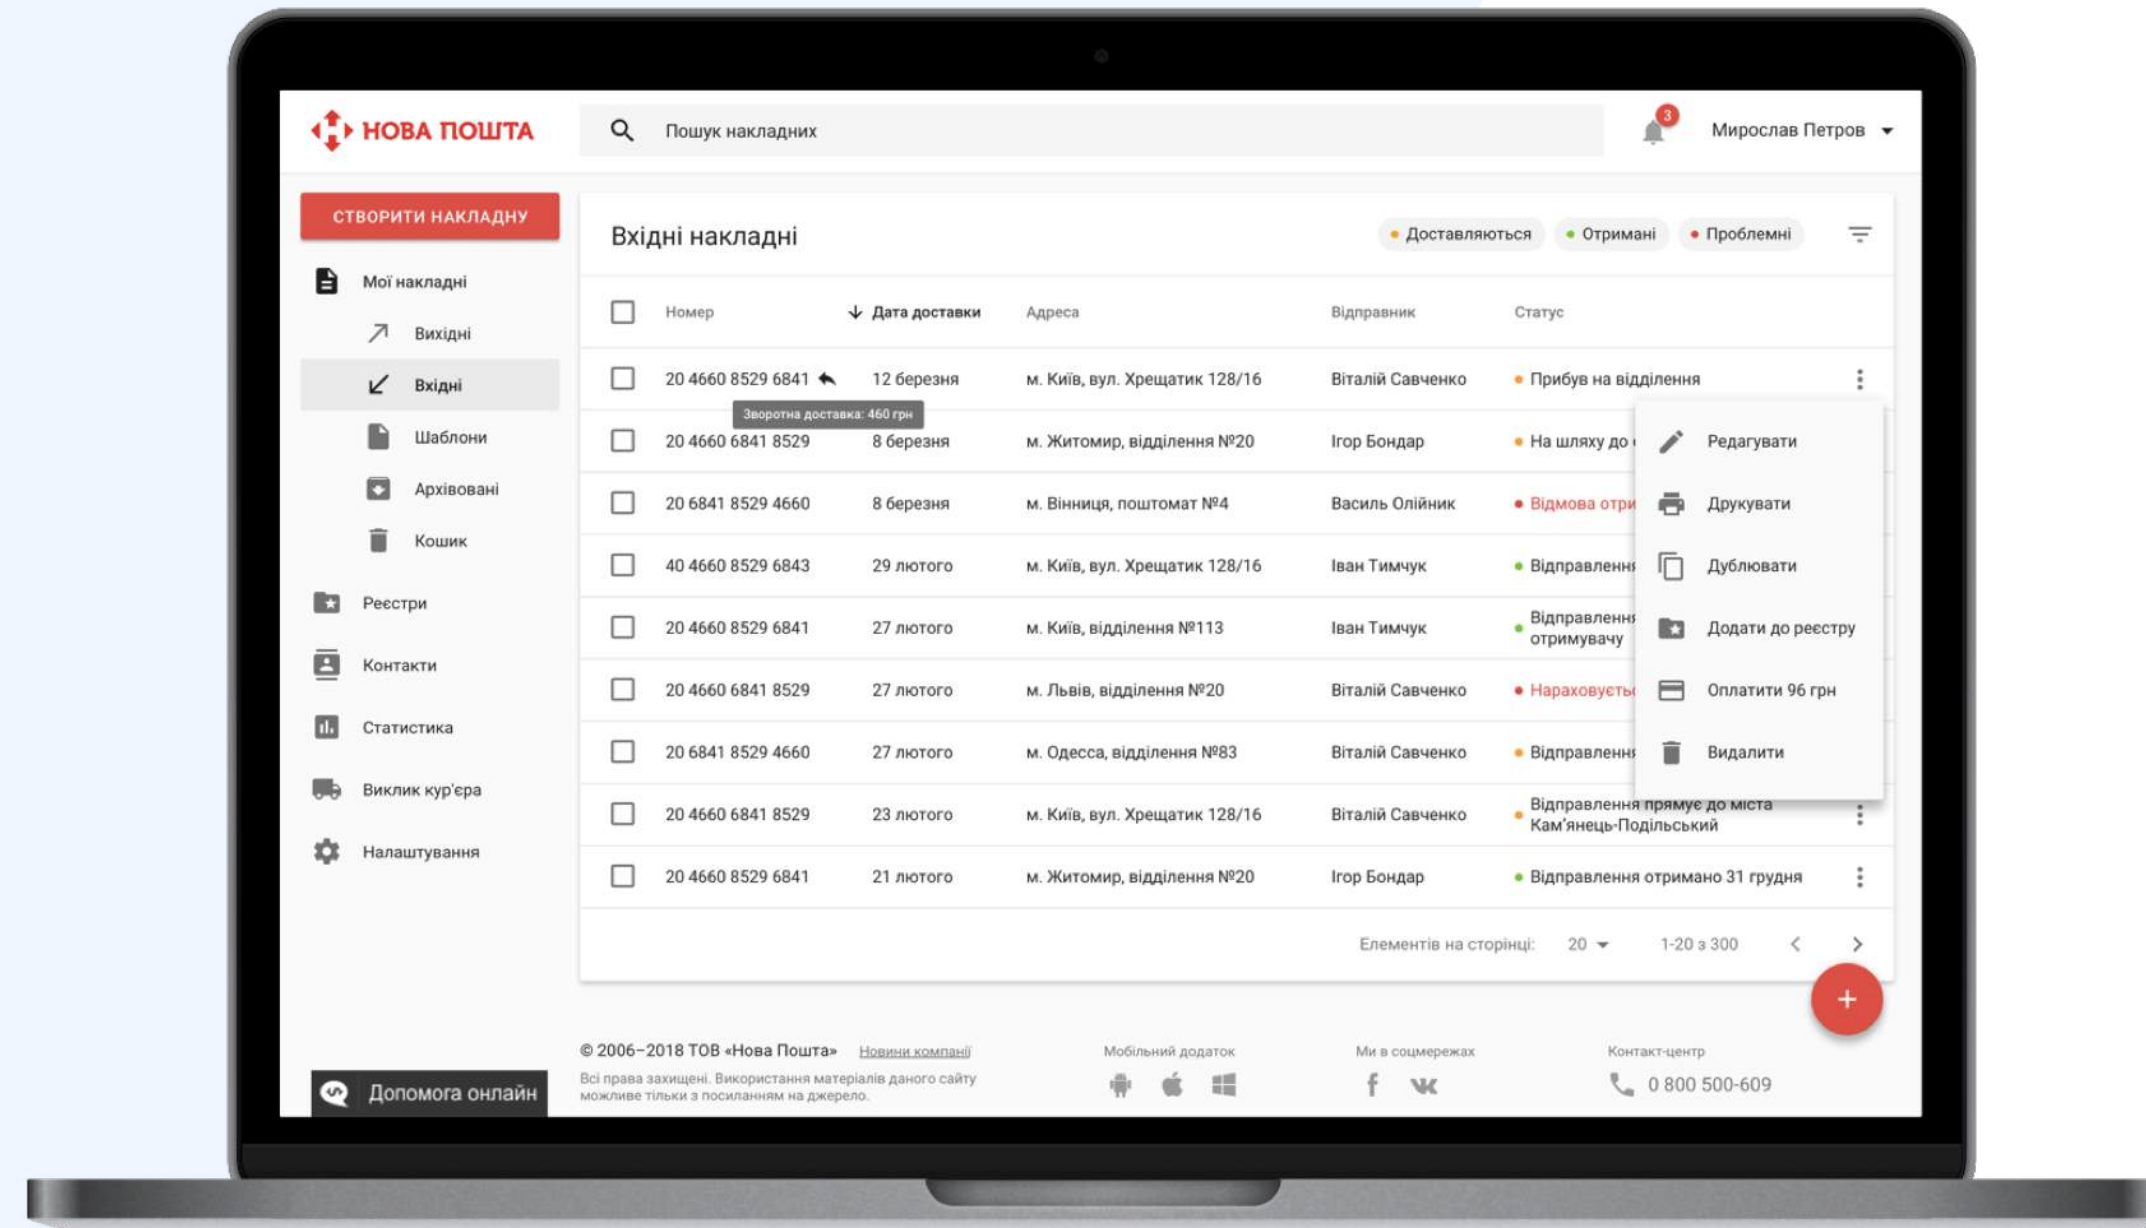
НОВА ПОШТА

Пошук накладних

3

Мирослав Петров

СТВОРИТИ НАКЛАДНУ

Мої накладні
Вихідні
Вхідні
Шаблони
Архівовані
Кошик
Реєстри
Контакти
Статистика
Виклик кур'єра
Налаштування

Вхідні накладні

Доставляються Отримані Проблемні

| | Номер | Дата доставки | Адреса | Відправник | Статус |
|---|---|---|---|---|---|
| | 20 4660 8529 6841 | 12 березня | м. Київ, вул. Хрещатик 128/16 | Віталій Савченко | Прибув на відділення |
| | 20 4660 6841 8529 | 8 березня | м. Житомир, відділення №20 | Ігор Бондар | На шляху до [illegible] |
| | 20 6841 8529 4660 | 8 березня | м. Вінниця, поштомат №4 | Василь Олійник | Відмова отри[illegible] |
| | 40 4660 8529 6843 | 29 лютого | м. Київ, вул. Хрещатик 128/16 | Іван Тимчук | Відправлення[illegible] |
| | 20 4660 8529 6841 | 27 лютого | м. Київ, відділення №113 | Іван Тимчук | Відправлення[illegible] отримувачу |
| | 20 4660 6841 8529 | 27 лютого | м. Львів, відділення №20 | Віталій Савченко | Нараховуєтьс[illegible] |
| | 20 6841 8529 4660 | 27 лютого | м. Одесса, відділення №83 | Віталій Савченко | Відправлення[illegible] |
| | 20 4660 6841 8529 | 23 лютого | м. Київ, вул. Хрещатик 128/16 | Віталій Савченко | Відправлення прямує до міста Кам'янець-Подільський |
| | 20 4660 8529 6841 | 21 лютого | м. Житомир, відділення №20 | Ігор Бондар | Відправлення отримано 31 грудня |

Зворотна доставка: 460 грн

Редагувати
Друкувати
Дублювати
Додати до реєстру
Оплатити 96 грн
Видалити

Елементів на сторінці: 20 1-20 з 300

+

© 2006–2018 ТОВ «Нова Пошта» Новини компанії
Всі права захищені. Використання матеріалів даного сайту можливе тільки з посиланням на джерело.

Мобільний додаток

Ми в соцмережах

Контакт-центр
0 800 500-609

Допомога онлайн